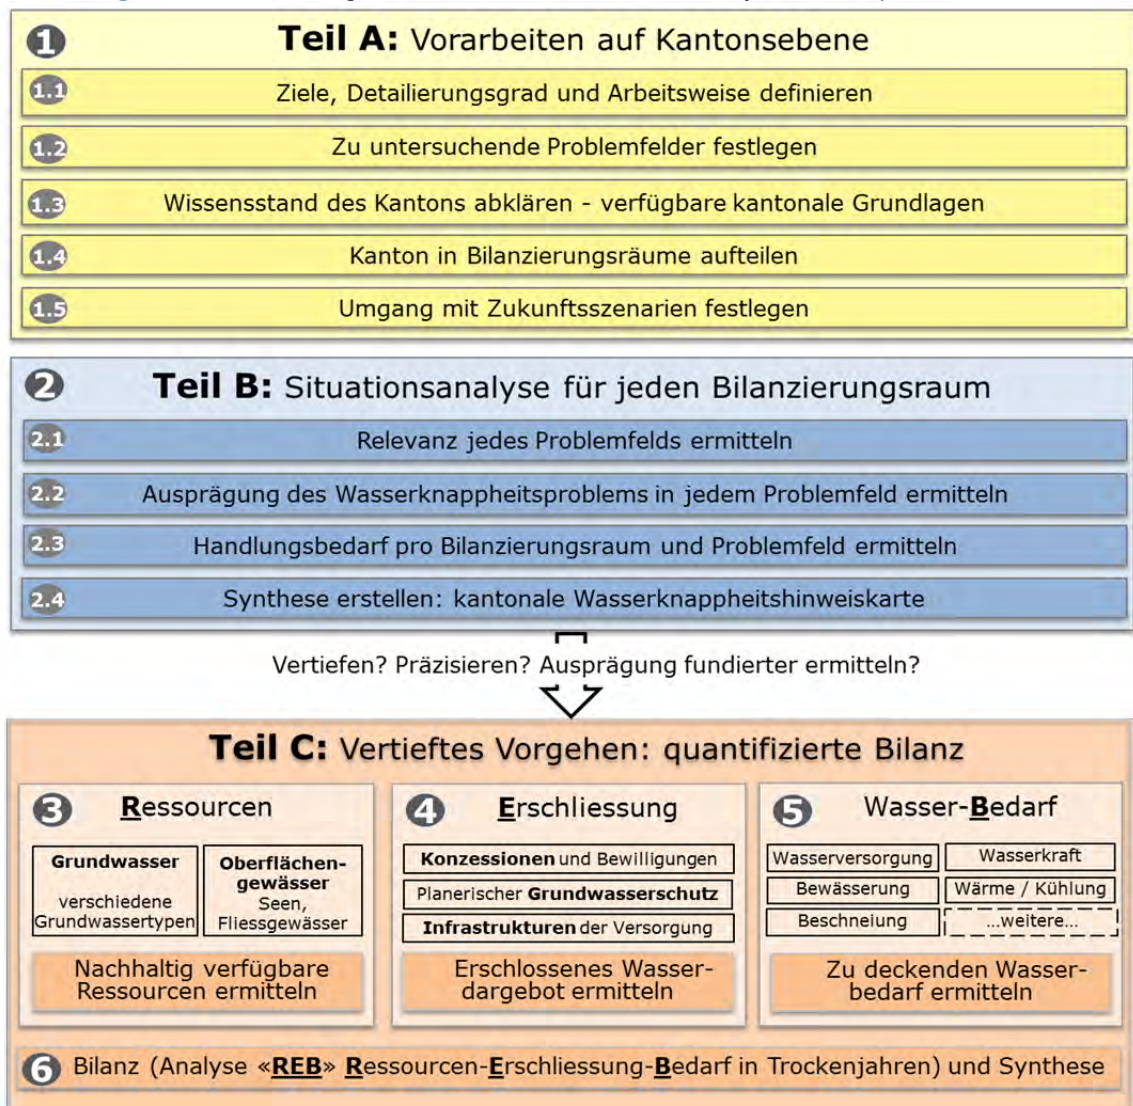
1 **Teil A:** Vorarbeiten auf Kantonsebene

1.1 Ziele, Detailierungsgrad und Arbeitsweise definieren

1.2 Zu untersuchende Problemfelder festlegen

1.3 Wissensstand des Kantons abklären - verfügbare kantonale Grundlagen

1.4 Kanton in Bilanzierungsräume aufteilen

1.5 Umgang mit Zukunftsszenarien festlegen

2 **Teil B:** Situationsanalyse für jeden Bilanzierungsraum

2.1 Relevanz jedes Problemfelds ermitteln

2.2 Ausprägung des Wasserknappheitsproblems in jedem Problemfeld ermitteln

2.3 Handlungsbedarf pro Bilanzierungsraum und Problemfeld ermitteln

2.4 Synthese erstellen: kantonale Wasserknappheitshinweiskarte

Vertiefen? Präzisieren? Ausprägung fundierter ermitteln?

**Teil C:** Vertieftes Vorgehen: quantifizierte Bilanz

3 Ressourcen

**Grundwasser** verschiedene Grundwassertypen

**Oberflächengewässer** Seen, Fliessgewässer

Nachhaltig verfügbare Ressourcen ermitteln

4 Erschliessung

**Konzessionen** und Bewilligungen

Planerischer **Grundwasserschutz**

**Infrastrukturen** der Versorgung

Erschlossenes Wasserdargebot ermitteln

5 Wasser-Bedarf

Wasserversorgung

Wasserkraft

Bewässerung

Wärme / Kühlung

Beschneiung

...weitere...

Zu deckenden Wasserbedarf ermitteln

6 Bilanz (Analyse «**REB**» Ressourcen-Erschliessung-Bedarf in Trockenjahren) und Synthese